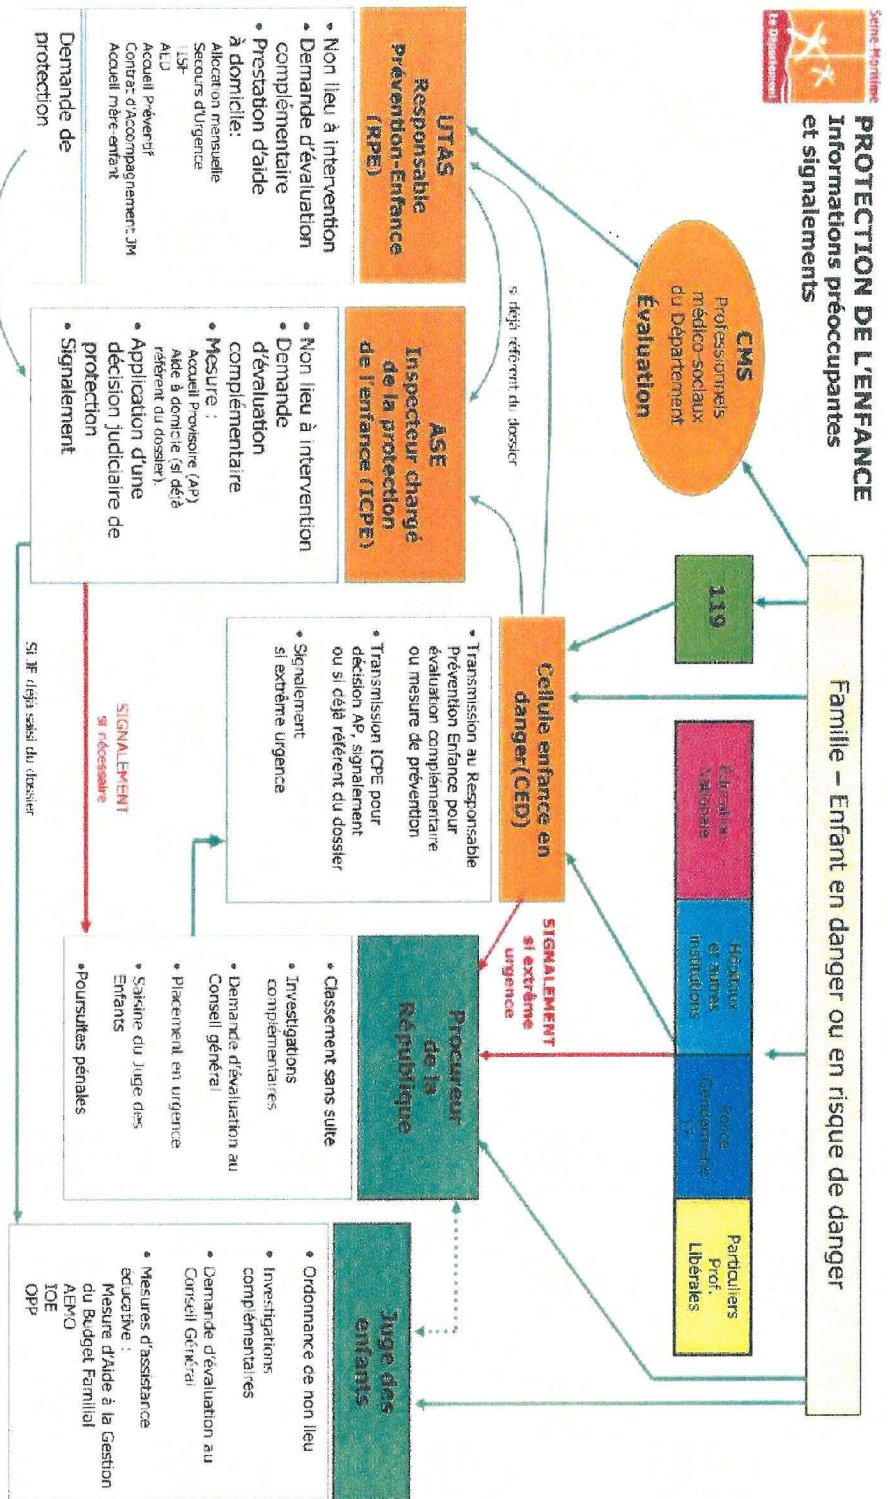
Seine-Maritime
Le Département

PROTECTION DE L'ENFANCE
Informations préoccupantes et signalements

Famille – Enfant en danger ou en risque de danger

119

Éducation Nationale

Hôpitaux et autres institutions

Police Gendarmerie

Particuliers Prof. Libérales

CMS
Professionnels médico-sociaux du Département
Évaluation

si déjà référent du dossier

UTAS
Responsable Prévention-Enfance (RPE)

• Non lieu à intervention
• Demande d'évaluation complémentaire
• Prestation d'aide à domicile:
Allocation mensuelle
Secours d'Urgence
TISF
AED
Accueil Préventif
Contrat d'Accompagnement JM
Accueil mère-enfant

Demande de protection

ASE
Inspecteur chargé de la protection de l'enfance (ICPE)

• Non lieu à intervention
• Demande d'évaluation complémentaire
• Mesure :
Accueil Provisoire (AP)
Aide à domicile (si déjà référent du dossier)
• Application d'une décision judiciaire de protection
• Signalement

Cellule enfance en danger(CED)

• Transmission au Responsable Prévention Enfance pour évaluation complémentaire ou mesure de prévention
• Transmission ICPE pour décision AP, signalement ou si déjà référent du dossier
• Signalement si extrême urgence

SIGNALEMENT si extrême urgence

SIGNALEMENT si nécessaire

Procureur de la République

• Classement sans suite
• Investigations complémentaires
• Demande d'évaluation au Conseil général
• Placement en urgence
• Saisine du Juge des Enfants
• Poursuites pénales

Si JE déjà saisi du dossier

Juge des enfants

• Ordonnance de non lieu
• Investigations complémentaires
• Demande d'évaluation au Conseil Général
• Mesures d'assistance éducative :
Mesure d'Aide à la Gestion du Budget Familial
AEMO
IOE
OPP